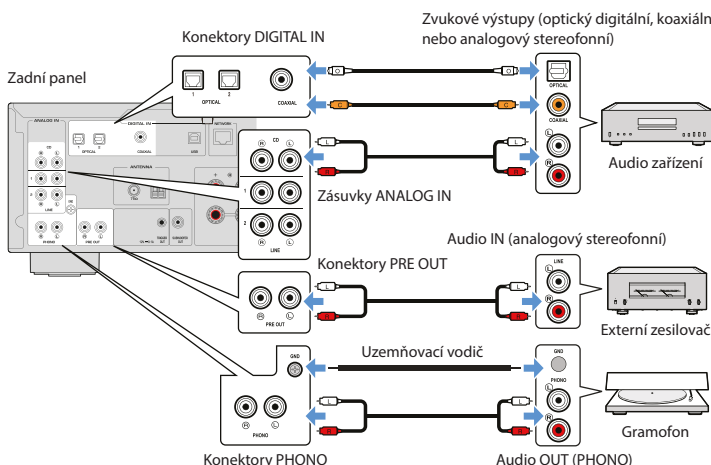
Zvukové výstupy (optický digitální, koaxiáln nebo analogový stereofonní)

Konektory DIGITAL IN

Zadní panel

ANALOG IN
CD
OPTICAL
COAXIAL
DIGITAL IN
NETWORK
USB
ANTENNA
LINE
PHONO
PRE OUT

OPTICAL
1
2
COAXIAL

O
O
C
C

OPTICAL
COAXIAL
L
R

CD
R
L
1
2
R
L
LINE

L
R
L
R

Audio zařízení

Zásuvky ANALOG IN

Audio IN (analogový stereofonní)

Konektory PRE OUT

R
L
PRE OUT

L
R
L
R

LINE
L
R

Externí zesilovač

Uzemňovací vodič

GND

GND
PHONO
L
R

R
L
PHONO

L
R
L
R

Gramofon

Konektory PHONO

Audio OUT (PHONO)